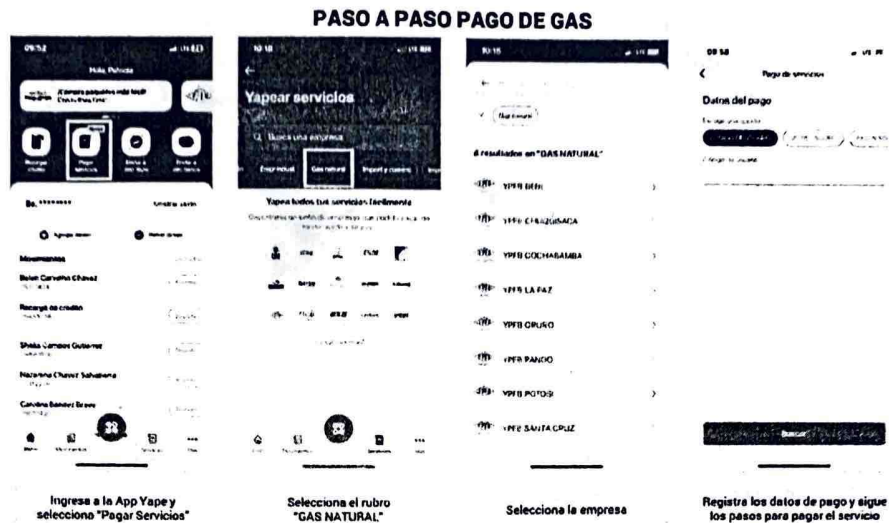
PASO A PASO PAGO DE GAS

09:52

Hola, Patricia

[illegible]

Recarga celular

Pago servicios

Envía a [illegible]

Envía a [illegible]

Bs. *******

Mostrar saldo

Movimientos

Belen Carvalho Chavez

Recarga de crédito

Shaila Campos Gutierrez

Nazarena Chavez Salvatierra

Carolina Sanchez Bravo

Ingresa a la App Yape y selecciona "Pagar Servicios"

10:18

Yapear servicios

Q Busca una empresa

Electricidad

Gas natural

Internet y cable

Yapea todos tus servicios fácilmente

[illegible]

Selecciona el rubro "GAS NATURAL"

10:15

Gas natural

8 resultados en "GAS NATURAL"

YPFB BENI

YPFB CHUQUISACA

YPFB COCHABAMBA

YPFB LA PAZ

YPFB ORURO

YPFB PANDO

YPFB POTOSI

YPFB SANTA CRUZ

Selecciona la empresa

09:58

Pago de servicios

Datos del pago

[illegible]

Buscar

Registra los datos de pago y sigue los pasos para pagar el servicio